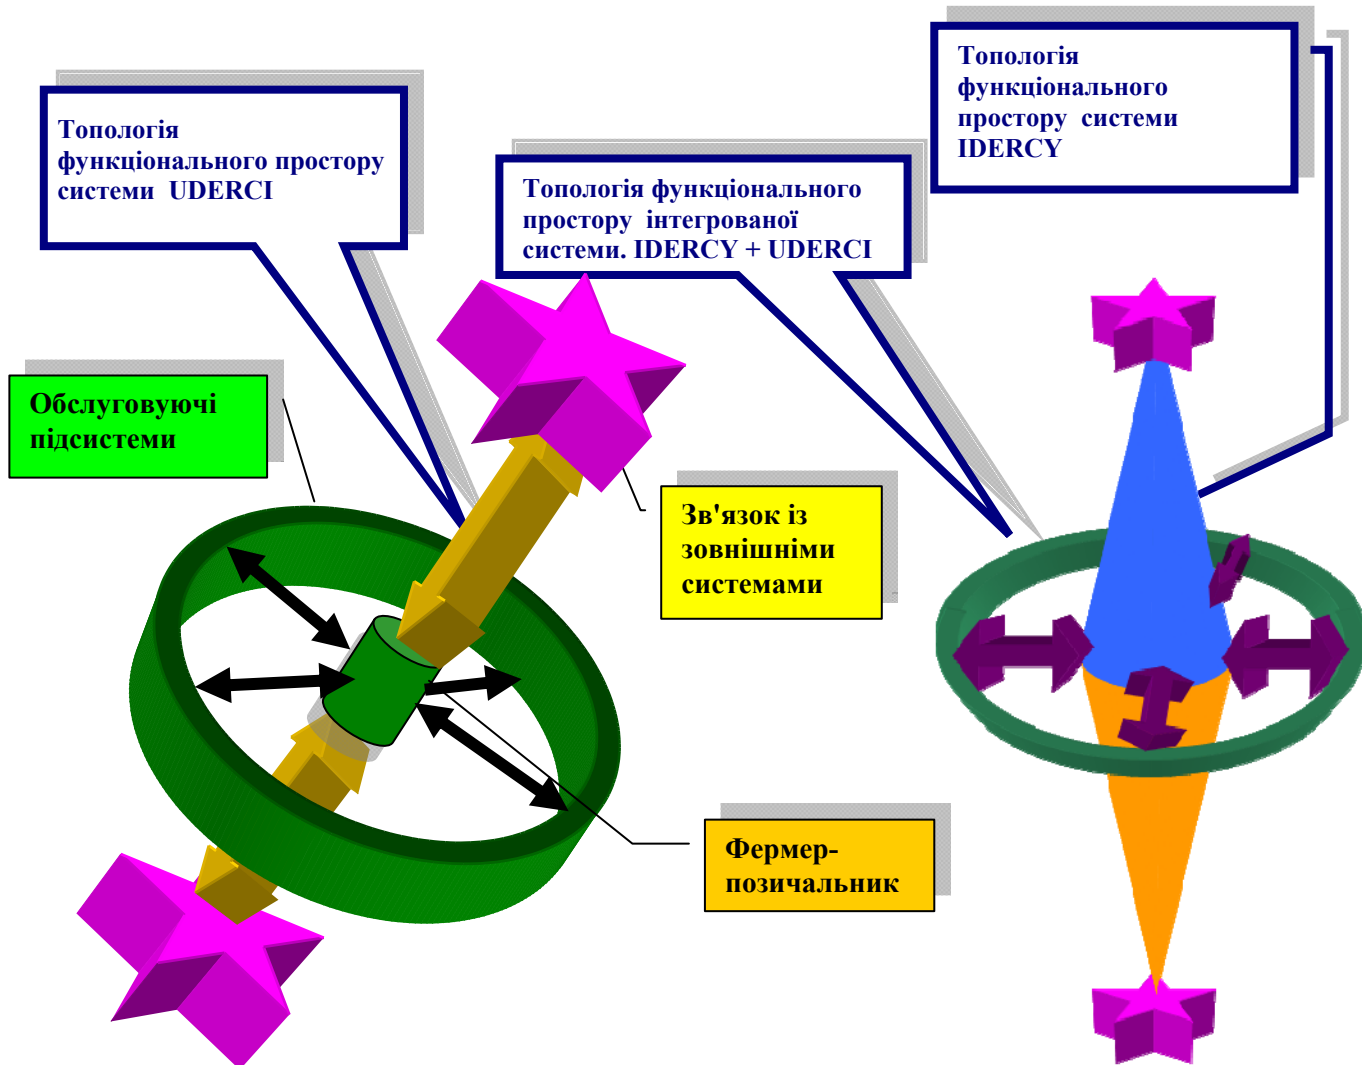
Топологія функціонального простору системи UDERCI

Топологія функціонального простору інтегрованої системи. IDERCY + UDERCI

Топологія функціонального простору системи IDERCY

Обслуговуючі підсистеми

Зв'язок із зовнішніми системами

Фермер-позичальник